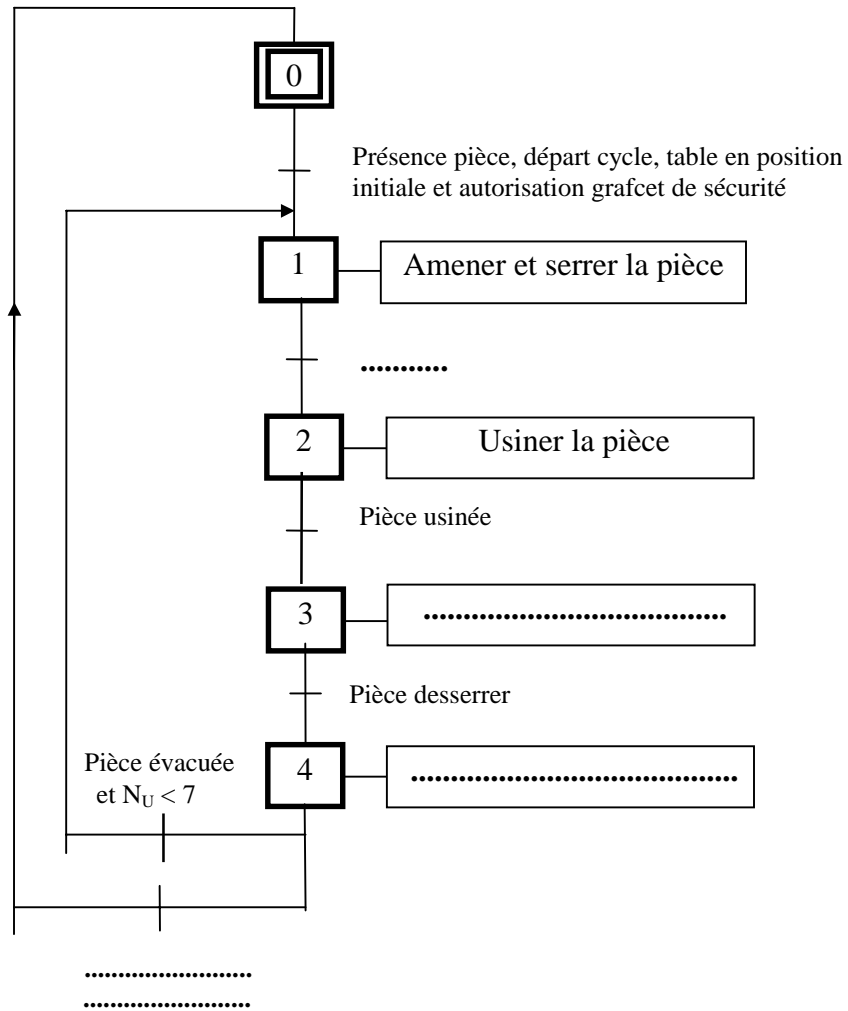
0

Présence pièce, départ cycle, table en position initiale et autorisation grafcet de sécurité

1

Amener et serrer la pièce

..........

2

Usiner la pièce

Pièce usinée

3

..................................

Pièce desserrer

Pièce évacuée et $N_U < 7$

4

..................................

......................
......................